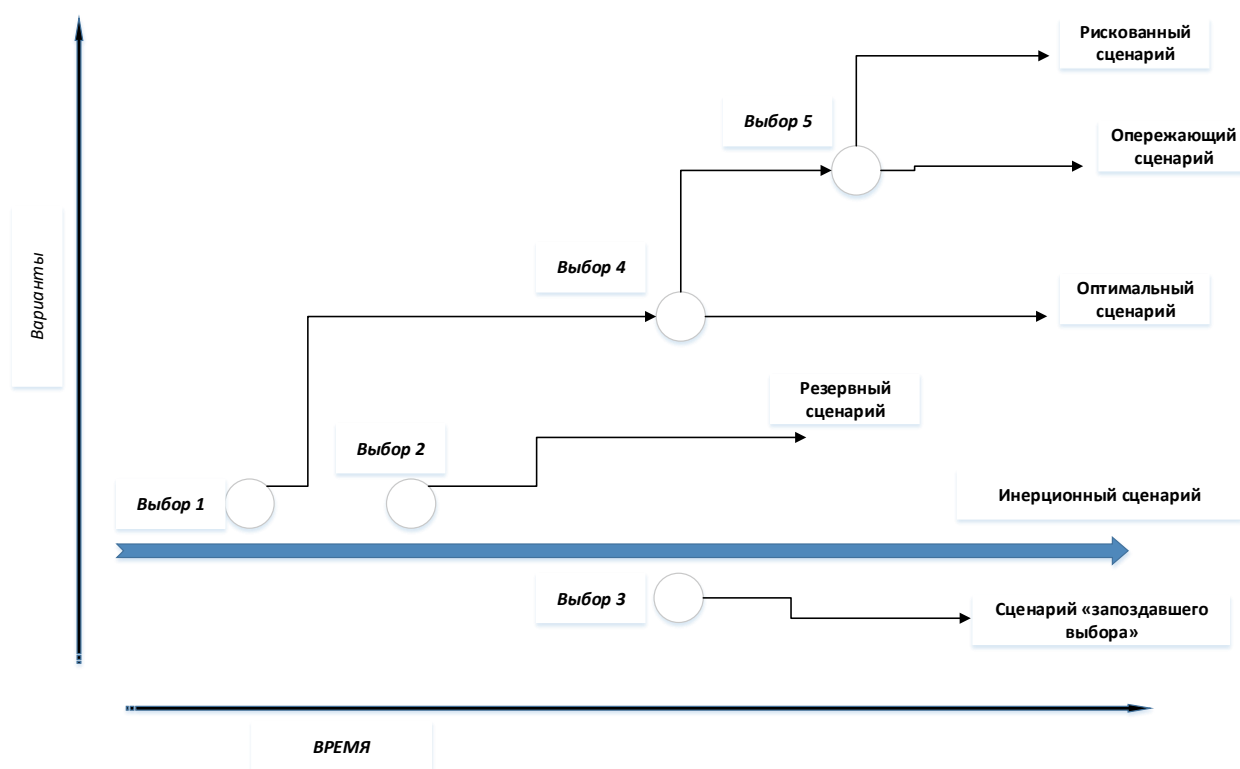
Рискованный сценарий

Выбор 5

Опережающий сценарий

Варианты

Выбор 4

Оптимальный сценарий

Резервный сценарий

Выбор 2

Выбор 1

Инерционный сценарий

Выбор 3

Сценарий «запоздавшего выбора»

ВРЕМЯ